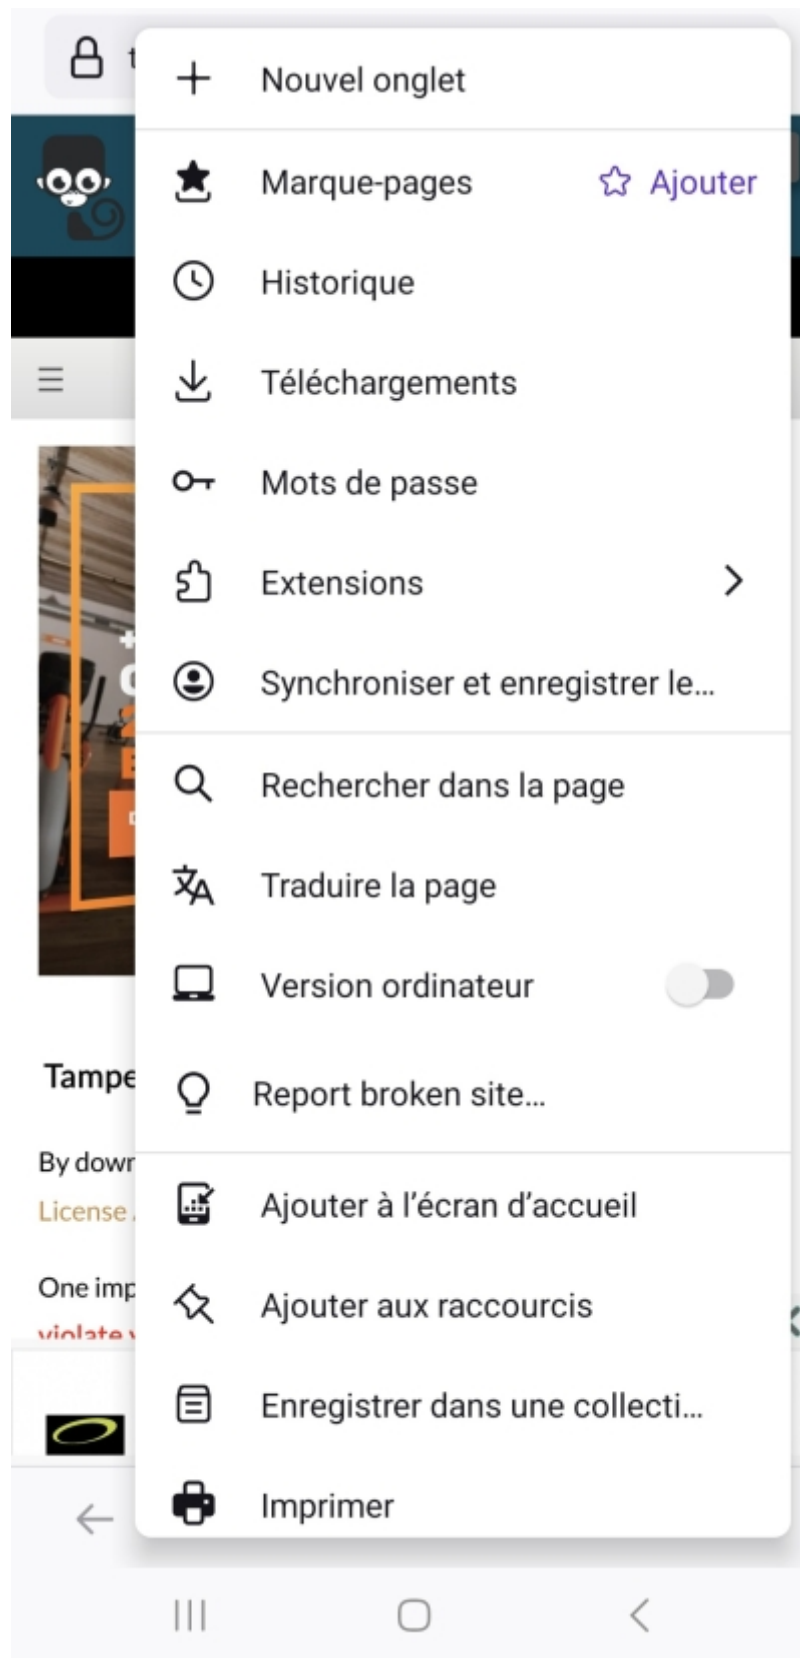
Nouvel onglet

Marque-pages ☆ Ajouter

Historique

Téléchargements

Mots de passe

Extensions

Synchroniser et enregistrer le…

Rechercher dans la page

Traduire la page

Version ordinateur

Report broken site…

Ajouter à l'écran d'accueil

Ajouter aux raccourcis

Enregistrer dans une collecti…

Imprimer

Tampe

By dowr

License

One imp

violate